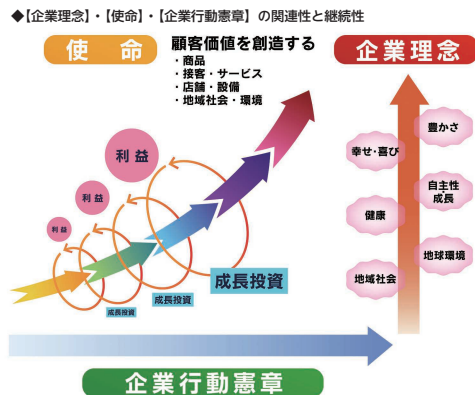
◆【企業理念】・【使命】・【企業行動憲章】の関連性と継続性

使　命

顧客価値を創造する
・商品
・接客・サービス
・店舗・設備
・地域社会・環境

企業理念

利益

利益

利益

幸せ・喜び

豊かさ

自主性
成長

健康

地域社会

地球環境

成長投資

成長投資

成長投資

企業行動憲章